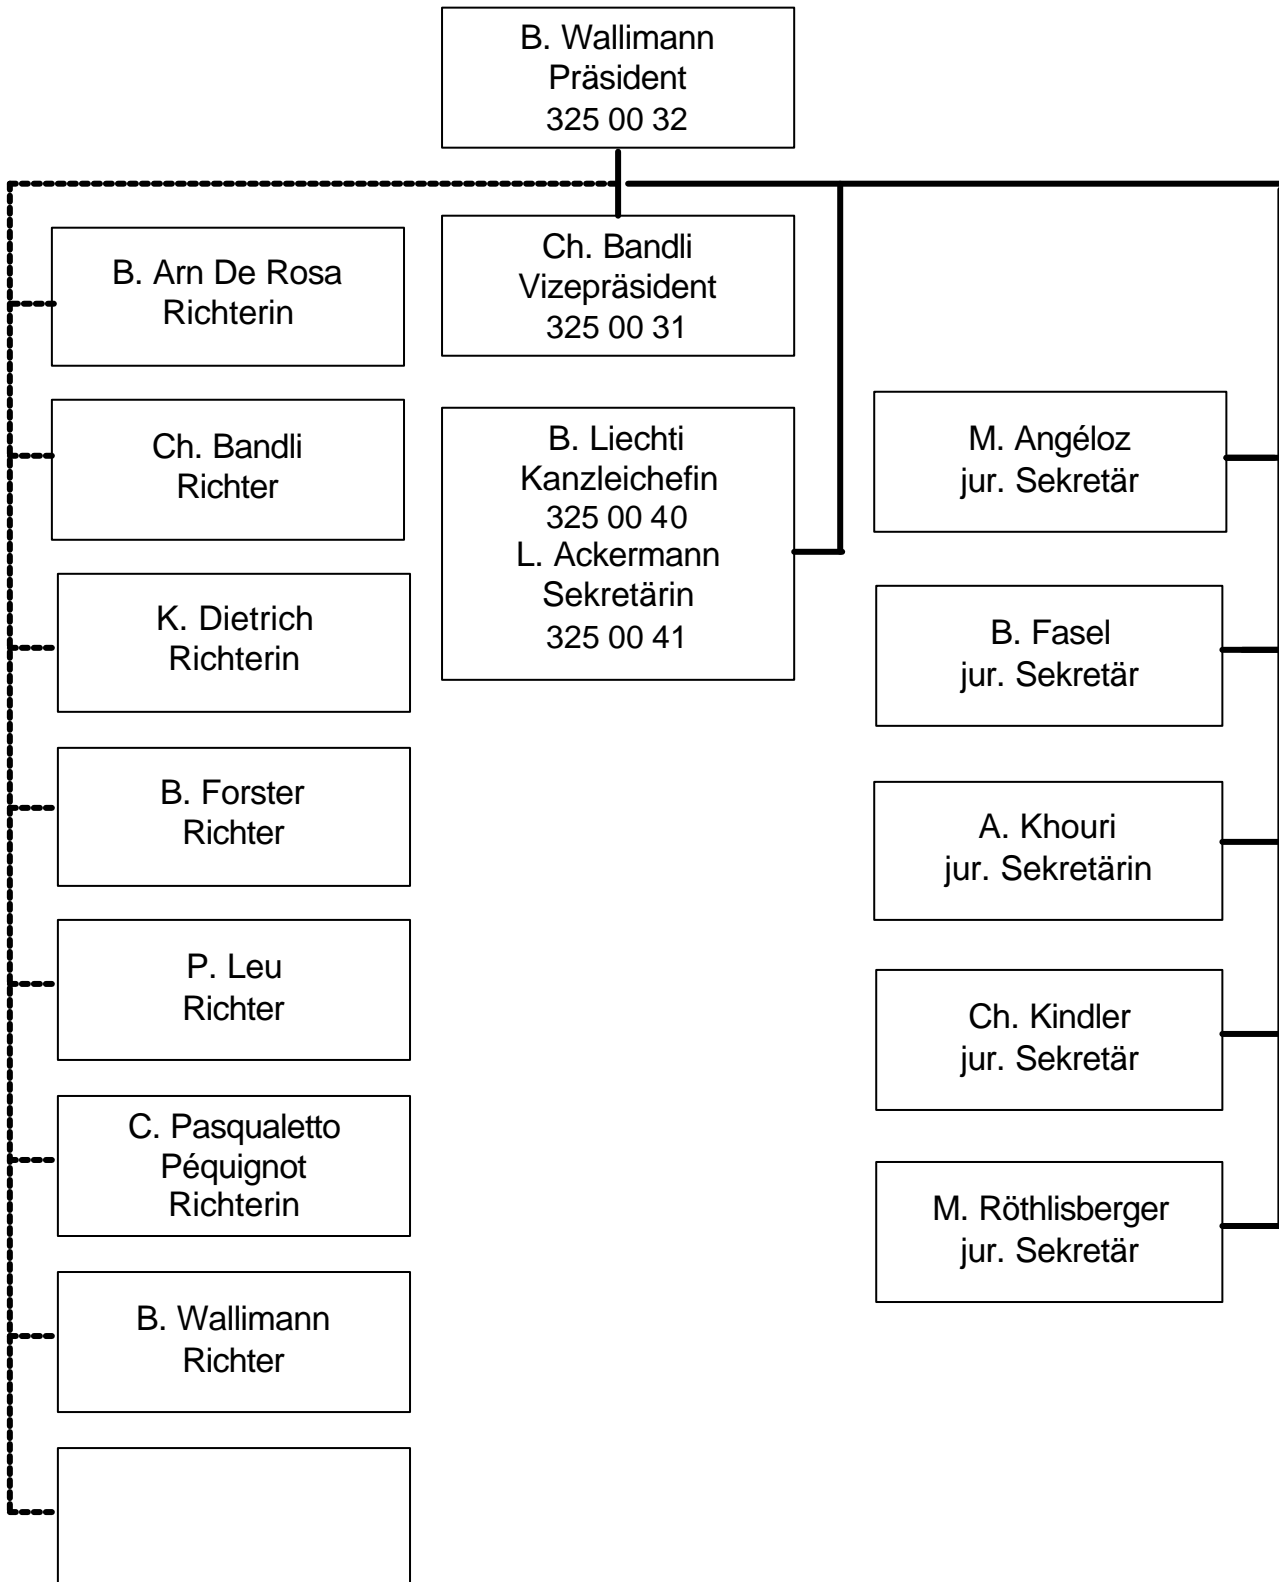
B. Wallimann
Präsident
325 00 32

Ch. Bandli
Vizepräsident
325 00 31

B. Arn De Rosa
Richterin

Ch. Bandli
Richter

K. Dietrich
Richterin

B. Forster
Richter

P. Leu
Richter

C. Pasqualetto
Péquignot
Richterin

B. Wallimann
Richter

B. Liechti
Kanzleichefin
325 00 40
L. Ackermann
Sekretärin
325 00 41

M. Angéloz
jur. Sekretär

B. Fasel
jur. Sekretär

A. Khouri
jur. Sekretärin

Ch. Kindler
jur. Sekretär

M. Röthlisberger
jur. Sekretär